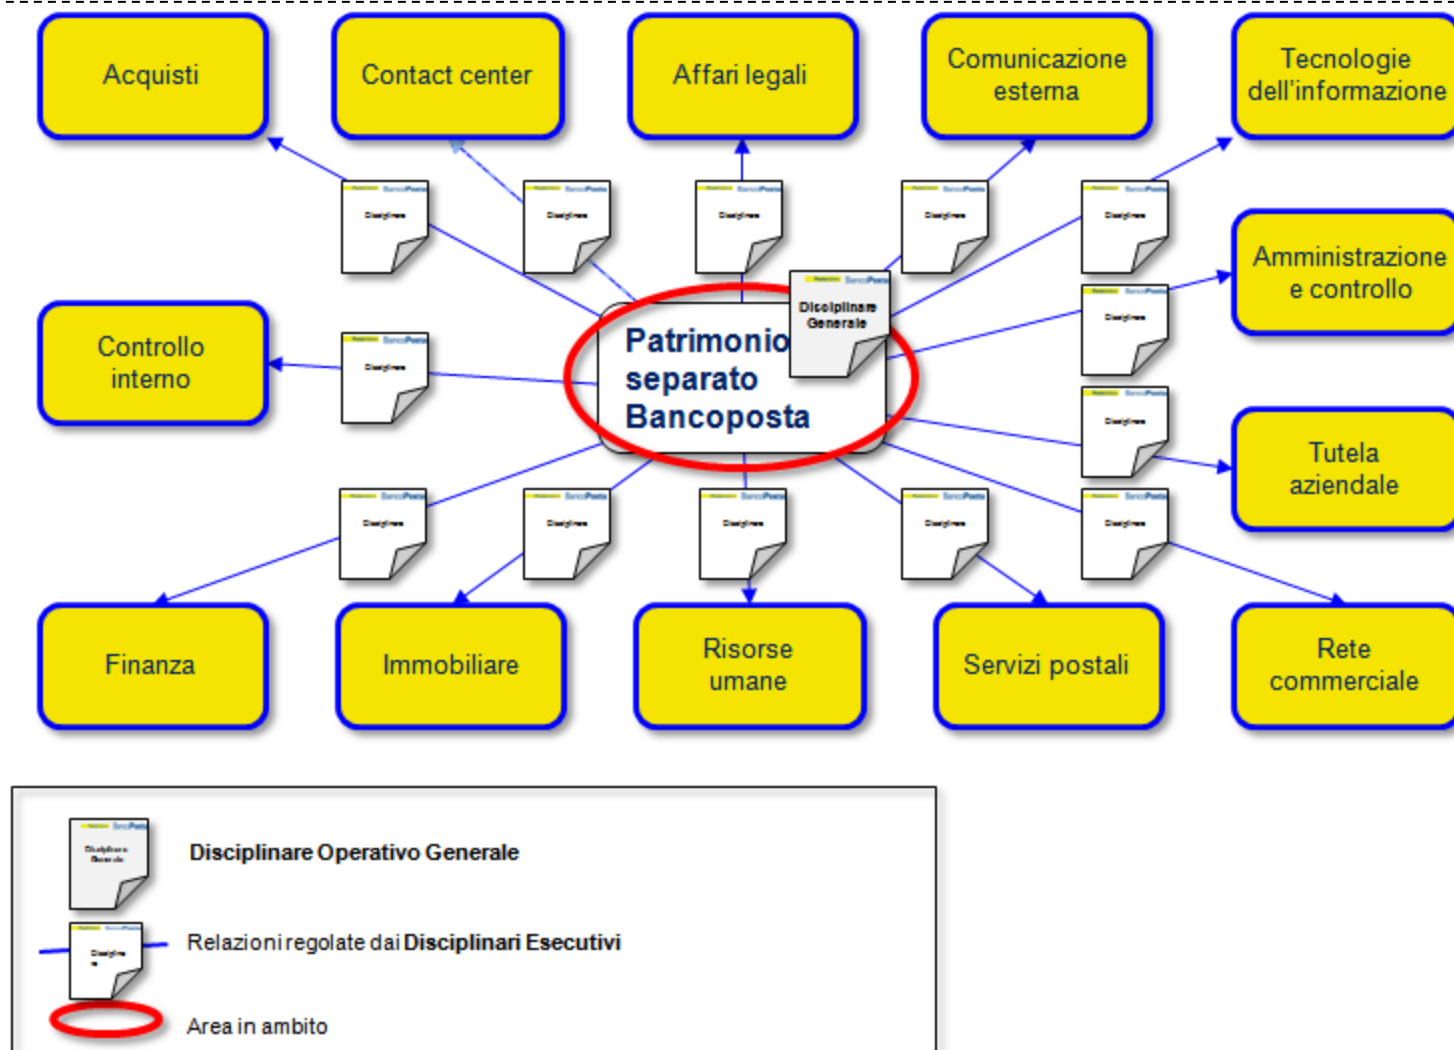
Acquisti

Contact center

Affari legali

Comunicazione esterna

Tecnologie dell'informazione

Amministrazione e controllo

Controllo interno

Patrimonio separato Bancoposta

Disciplinare Generale

Tutela aziendale

Finanza

Immobiliare

Risorse umane

Servizi postali

Rete commerciale

Disciplinare Operativo Generale

Relazioni regolate dai **Disciplinari Esecutivi**

Area in ambito